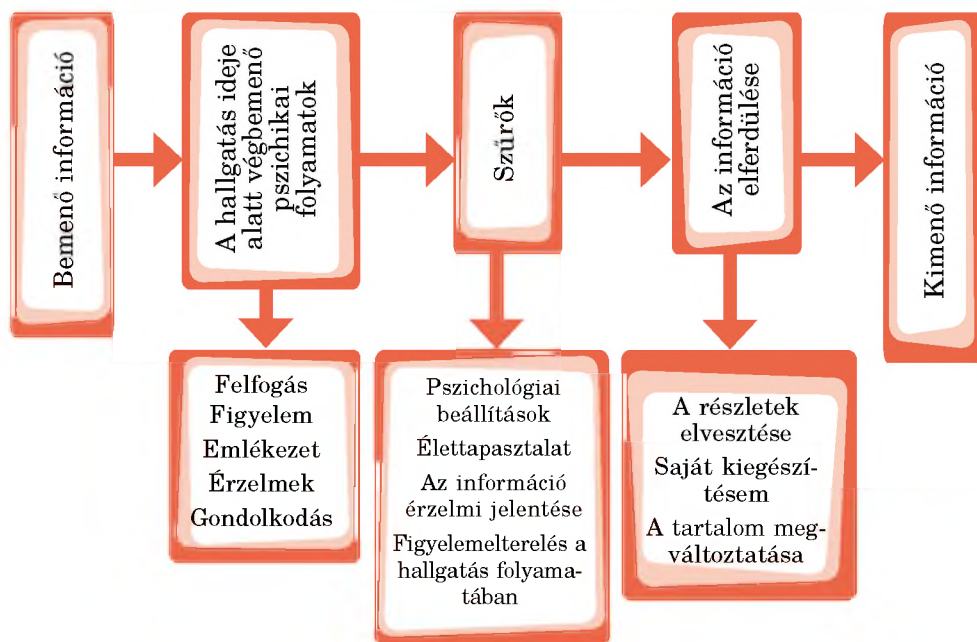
Bemenő információ

A hallgatás ideje alatt végbemenő pszichikai folyamatok

Szűrők

Az információ elferdülése

Kimenő információ

Felfogás
Figyelem
Emlékezet
Érzelmek
Gondolkodás

Pszichológiai beállítások
Élettapasztalat
Az információ érzelmi jelentése
Figyelemelterelés a hallgatás folyamatában

A részletek elvesztése
Saját kiegészítésem
A tartalom megváltoztatása